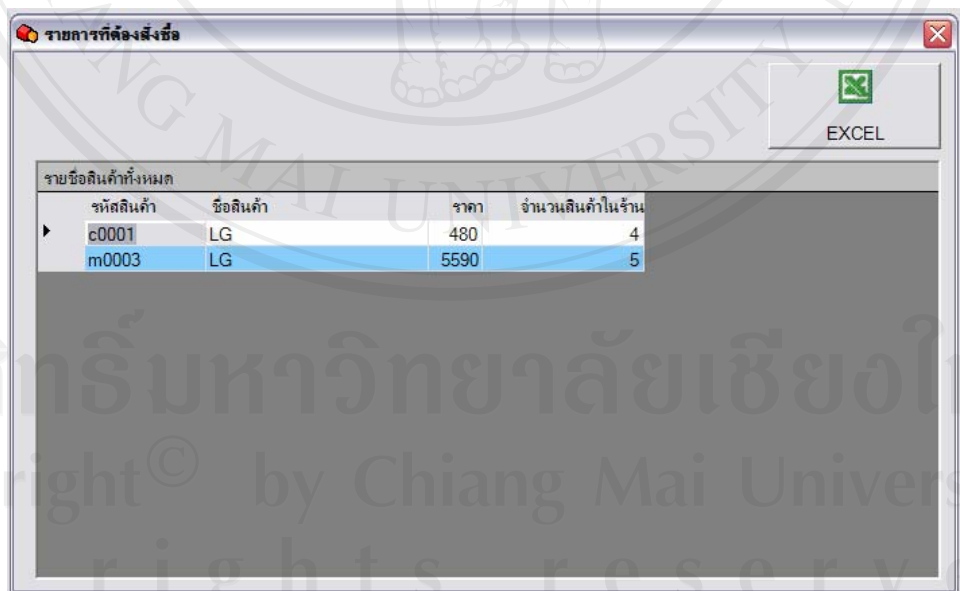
รายการที่ต้องสั่งซื้อ

EXCEL

รายชื่อสินค้าทั้งหมด

| | รหัสสินค้า | ชื่อสินค้า | ราคา | จำนวนสินค้าในร้าน |
|---|---|---|---|---|
| ▸ | c0001 | LG | 480 | 4 |
| | m0003 | LG | 5590 | 5 |

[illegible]ธิ์มหาวิทยาลัยเชียงใ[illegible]
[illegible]right© by Chiang Mai Univers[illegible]
r i g h t s r e s e r v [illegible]